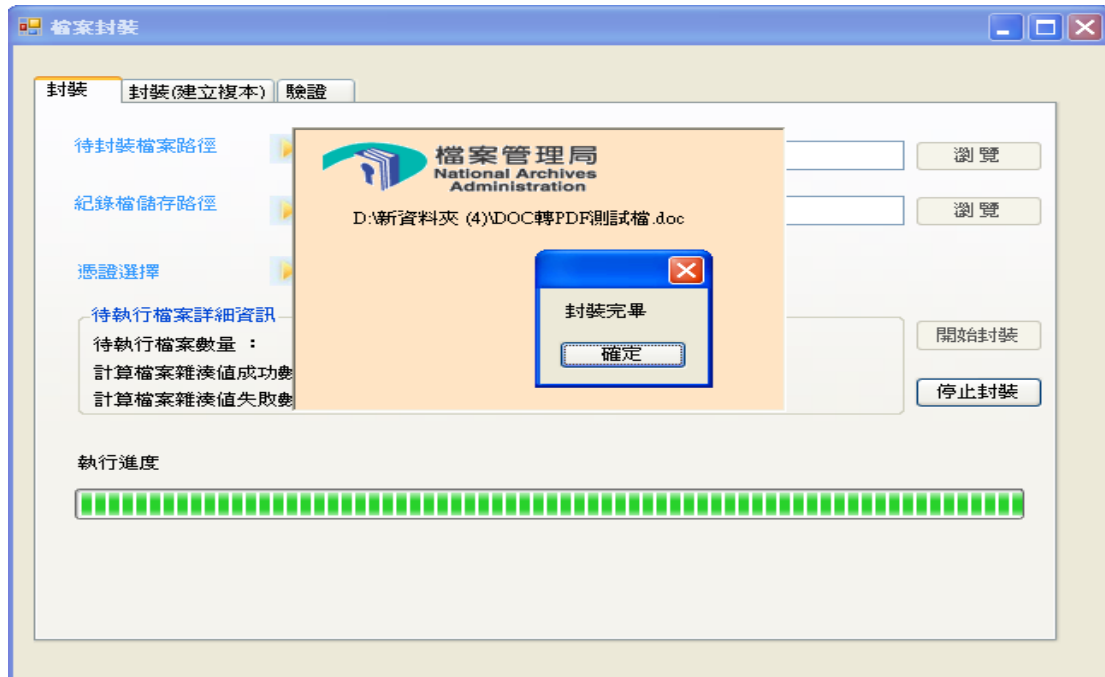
檔案封裝

封裝 | 封裝(建立複本) | 驗證

待封裝檔案路徑

瀏 覽

紀錄檔儲存路徑

瀏 覽

憑證選擇

待執行檔案詳細資訊
待執行檔案數量 ：
計算檔案雜湊值成功數
計算檔案雜湊值失敗數

開始封裝

停止封裝

執行進度

檔案管理局
National Archives Administration

D:\新資料夾 (4)\DOC轉PDF測試檔.doc

封裝完畢

確定